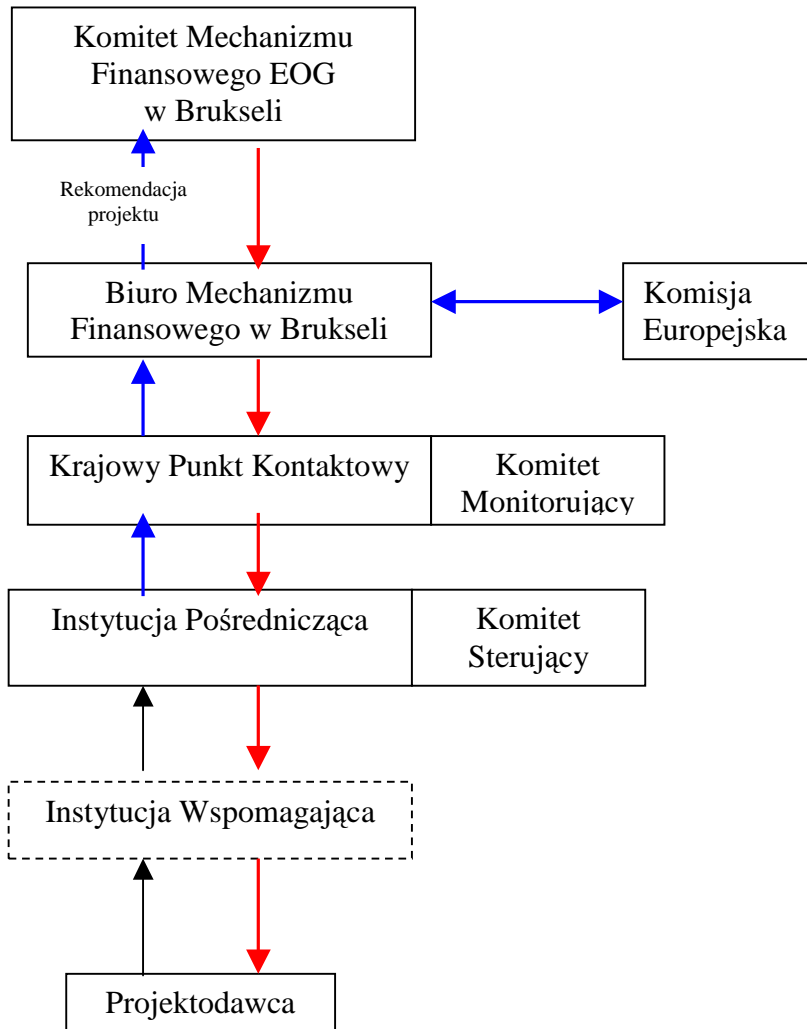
Komitet Mechanizmu Finansowego EOG w Brukseli

Rekomendacja projektu

Biuro Mechanizmu Finansowego w Brukseli

Komisja Europejska

Krajowy Punkt Kontaktowy

Komitet Monitorujący

Instytucja Pośrednicząca

Komitet Sterujący

Instytucja Wspomagająca

Projektodawca